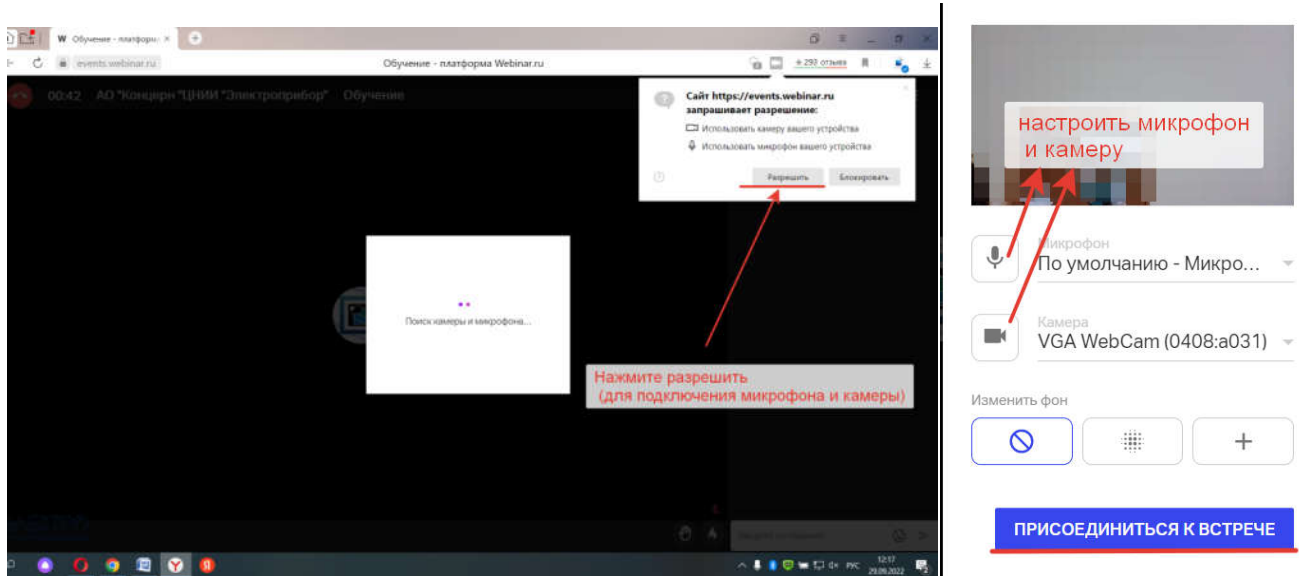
Обучение - платформа
events.webinar.ru
Обучение - платформа Webinar.ru
292 отзыва
00:42 АО "Концерн "ЦНИИ "Электроприбор" Обучение
Сайт https://events.webinar.ru запрашивает разрешение:
Использовать камеру вашего устройства
Использовать микрофон вашего устройства
Разрешить
Блокировать
Поиск камеры и микрофона...
Нажмите разрешить (для подключения микрофона и камеры)
12:17 29.09.2022
РУС

настроить микрофон и камеру
Микрофон
По умолчанию - Микро...
Камера
VGA WebCam (0408:a031)
Изменить фон
+
ПРИСОЕДИНИТЬСЯ К ВСТРЕЧЕ